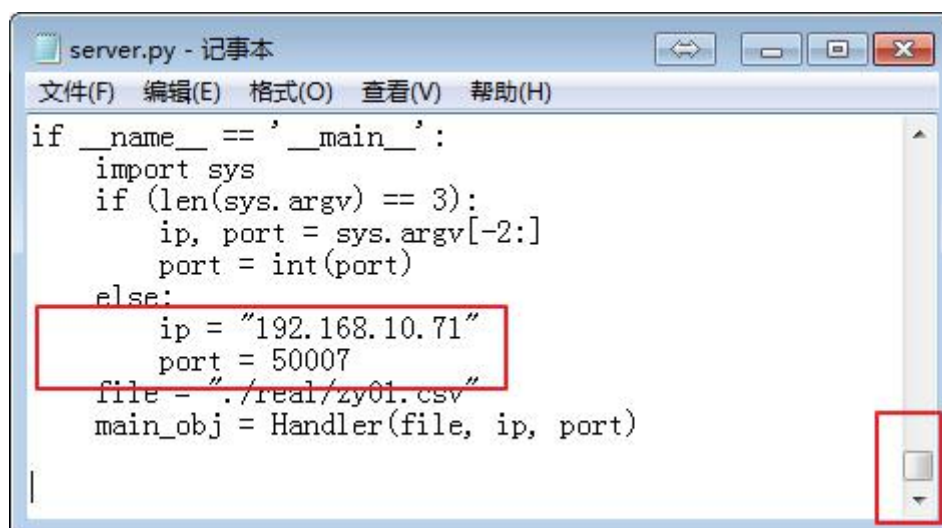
server.py - 记事本

文件(F) 编辑(E) 格式(O) 查看(V) 帮助(H)

if __name__ == '__main__':
    import sys
    if (len(sys.argv) == 3):
        ip, port = sys.argv[-2:]
        port = int(port)
    else:
        ip = "192.168.10.71"
        port = 50007
    file = "./real/zy01.csv"
    main_obj = Handler(file, ip, port)